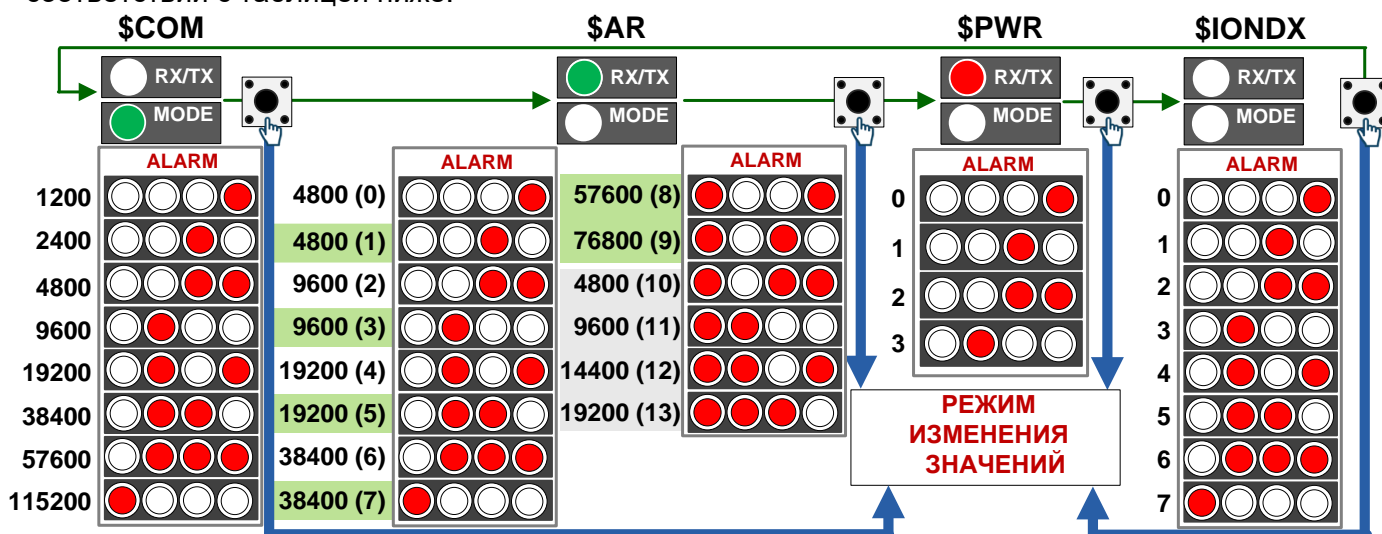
$COM

RX/TX

MODE

ALARM

1200
2400
4800
9600
19200
38400
57600
115200

4800 (0)
4800 (1)
9600 (2)
9600 (3)
19200 (4)
19200 (5)
38400 (6)
38400 (7)

$AR

RX/TX

MODE

ALARM

57600 (8)
76800 (9)
4800 (10)
9600 (11)
14400 (12)
19200 (13)

ALARM

$PWR

RX/TX

MODE

ALARM

0
1
2
3

РЕЖИМ ИЗМЕНЕНИЯ ЗНАЧЕНИЙ

$IONDX

RX/TX

MODE

ALARM

0
1
2
3
4
5
6
7